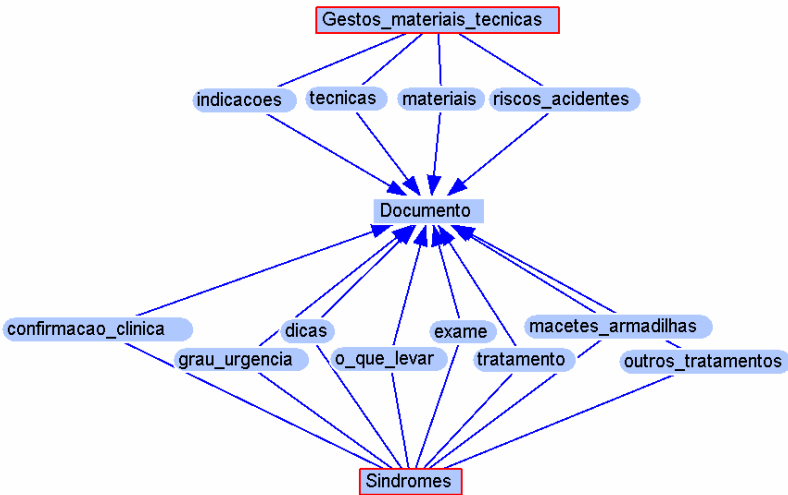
Gestos_materiais_tecnicas

indicacoes
tecnicas
materiais
riscos_acidentes

Documento

confirmacao_clinica
dicas
exame
macetes_armadilhas
grau_urgencia
o_que_levar
tratamento
outros_tratamentos

Sindromes